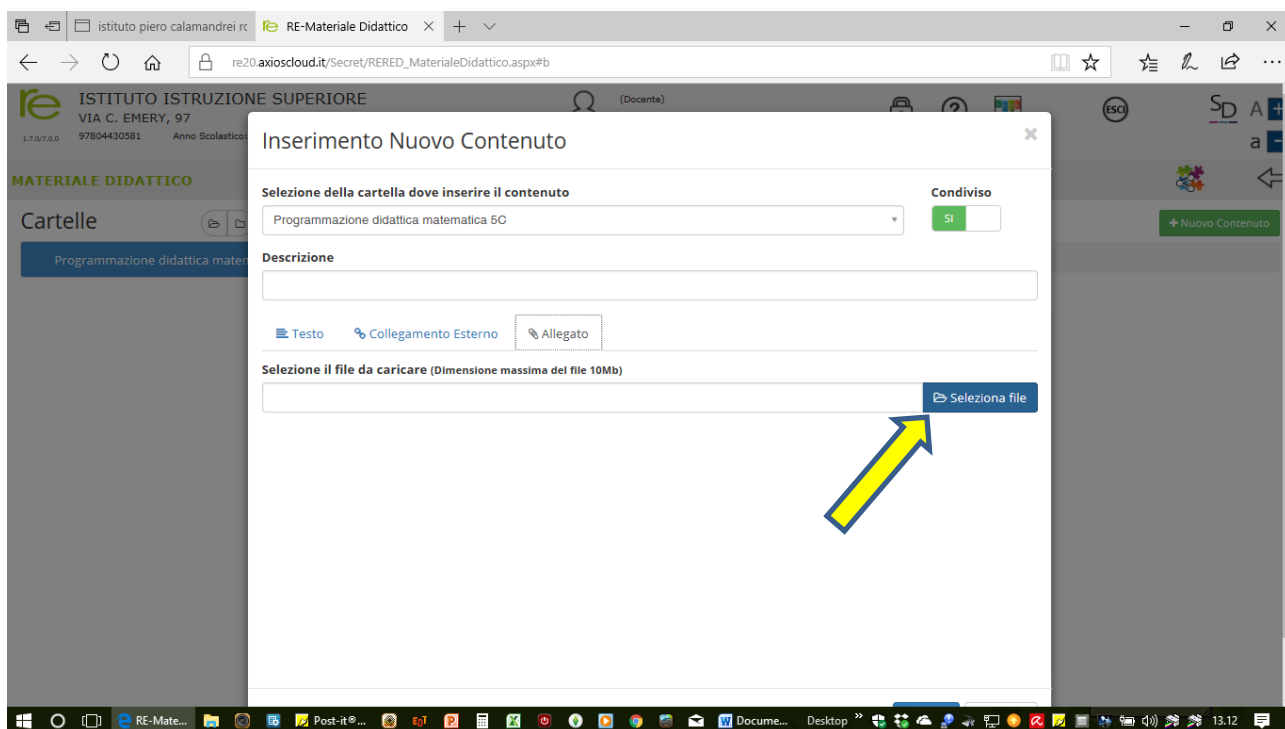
istituto piero calamandrei ro
RE-Materiale Didattico
re20.axioscloud.it/Secret/RERED_MaterialeDidattico.aspx#b

re
ISTITUTO ISTRUZIONE SUPERIORE
VIA C. EMERY, 97
1.7.0/7.0.0 97804430581 Anno Scolastico
(Docente)
ESCI
SD A +
a -

MATERIALE DIDATTICO
Cartelle
Programmazione didattica mater
+ Nuovo Contenuto

Inserimento Nuovo Contenuto
×

Selezione della cartella dove inserire il contenuto
Programmazione didattica matematica 5C
Condiviso
SI

Descrizione

Testo
Collegamento Esterno
Allegato

Selezione il file da caricare (Dimensione massima del file 10Mb)
Seleziona file

RE-Mate...
Post-it®...
Docume...
Desktop
13.12